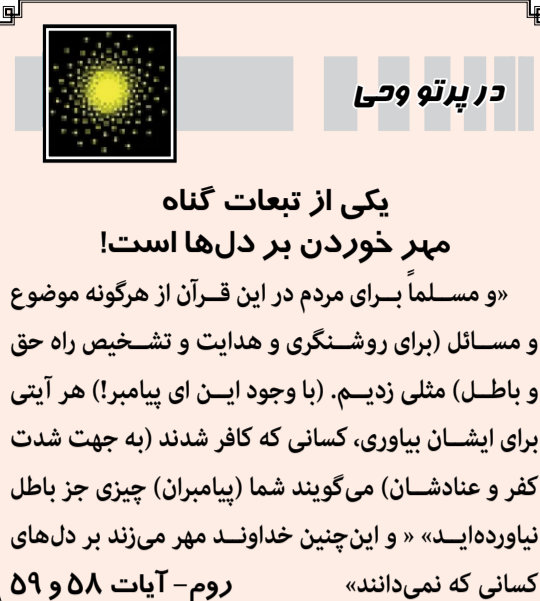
در پرتو وحی

یکی از تبعات گناه
مهر خوردن بر دل‌ها است!

«و مسلماً بـرای مردم در این قـرآن از هرگونه موضوع و مسـائل (برای روشـنگری و هدایت و تشـخیص راه حق و باطـل) مثلی زدیـم. (با وجود ایـن ای پیامبر!) هر آیتی برای ایشـان بیاوری، کسانی که کافر شدند (به جهت شدت کفر و عنادشـان) می‌گویند شما (پیامبران) چیزی جز باطل نیاورده‌ایـد» « و این‌چنین خداونـد مهر می‌زند بر دل‌های کسانی که نمی‌دانند»

روم- آیات ۵۸ و ۵۹